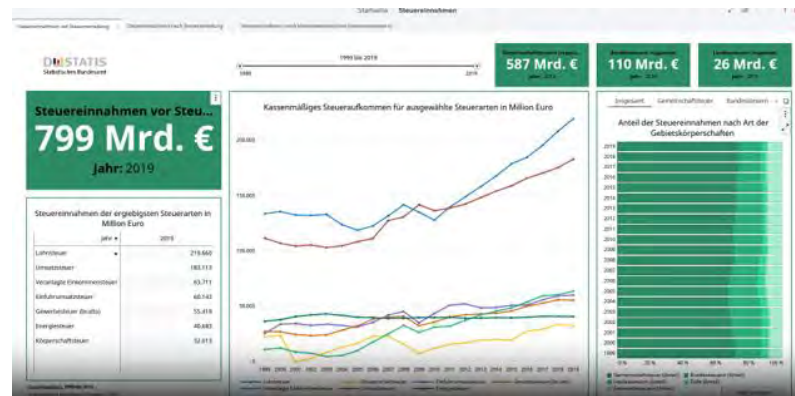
Startseite Steuereinnahmen

D STATIS
Statistisches Bundesamt

1990 bis 2019
1990 2019

587 Mrd. €

110 Mrd. €

26 Mrd. €

Steuereinnahmen vor Steu...
799 Mrd. €
Jahr: 2019

Steuereinnahmen der ergiebigsten Steuerarten in Million Euro

| Jahr | 2019 |
|---|---|
| Lohnsteuer | 219.660 |
| Umsatzsteuer | 183.113 |
| Veranlagte Einkommensteuer | 63.711 |
| Einfuhrumsatzsteuer | 60.143 |
| Gewerbesteuer (brutto) | 55.419 |
| Energiesteuer | 40.683 |
| Körperschaftsteuer | 32.013 |

Kassenmäßiges Steueraufkommen für ausgewählte Steuerarten in Million Euro

200.000
150.000
100.000
50.000
0

Insgesamt Gemeinschaftsteuer Bundessteuern

Anteil der Steuereinnahmen nach Art der Gebietskörperschaften

2019
2018
2017
2016
2015
2014
2013
2012
2011
2010
2009
2008
2007
2006
2005
2004
2003
2002
2001
2000
1999

0 % 20 % 40 % 60 % 80 % 100 %